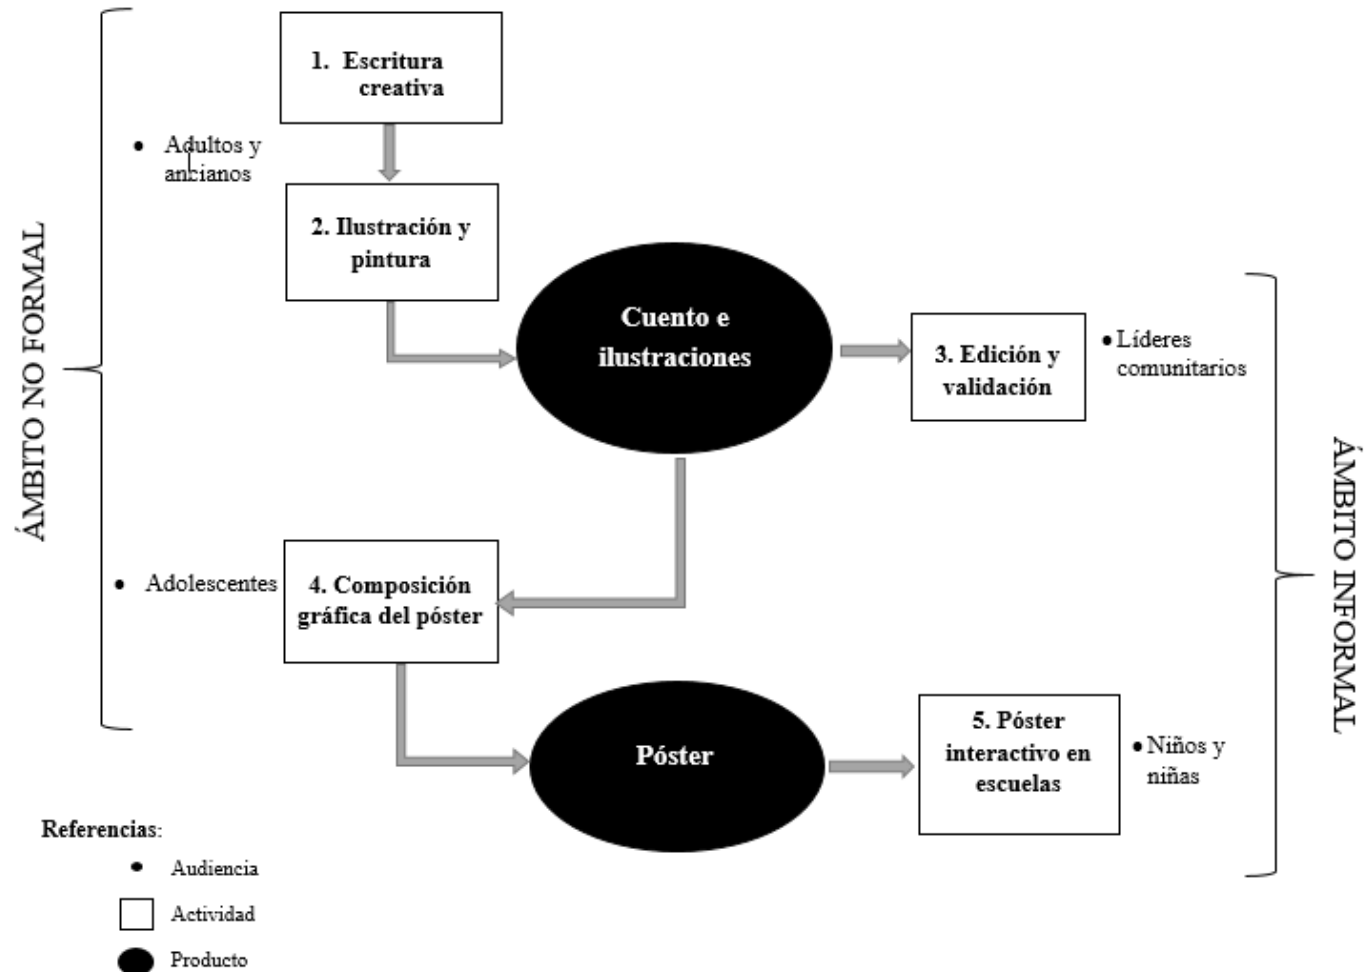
ÁMBITO NO FORMAL

1. Escritura creativa

• Adultos y ancianos

2. Ilustración y pintura

Cuento e ilustraciones

3. Edición y validación

• Líderes comunitarios

• Adolescentes

4. Composición gráfica del póster

Póster

5. Póster interactivo en escuelas

• Niños y niñas

ÁMBITO INFORMAL

Referencias:

• Audiencia

Actividad

Producto